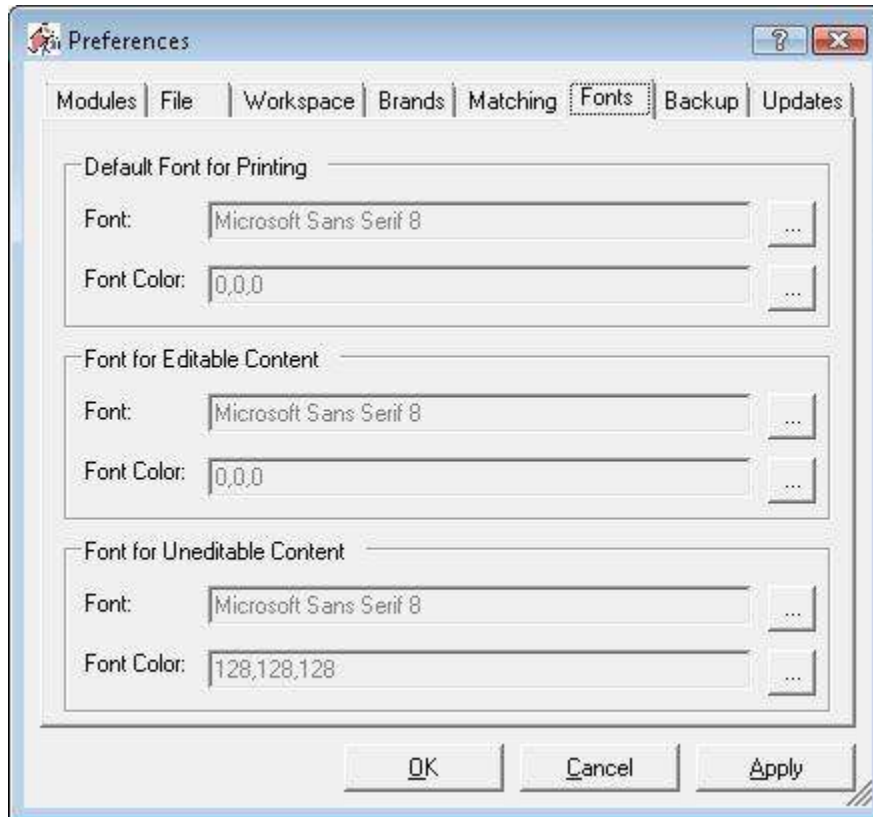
Preferences

?

Modules | File | Workspace | Brands | Matching | Fonts | Backup | Updates

Default Font for Printing

Font: Microsoft Sans Serif 8 ...

Font Color: 0,0,0 ...

Font for Editable Content

Font: Microsoft Sans Serif 8 ...

Font Color: 0,0,0 ...

Font for Uneditable Content

Font: Microsoft Sans Serif 8 ...

Font Color: 128,128,128 ...

OK Cancel Apply